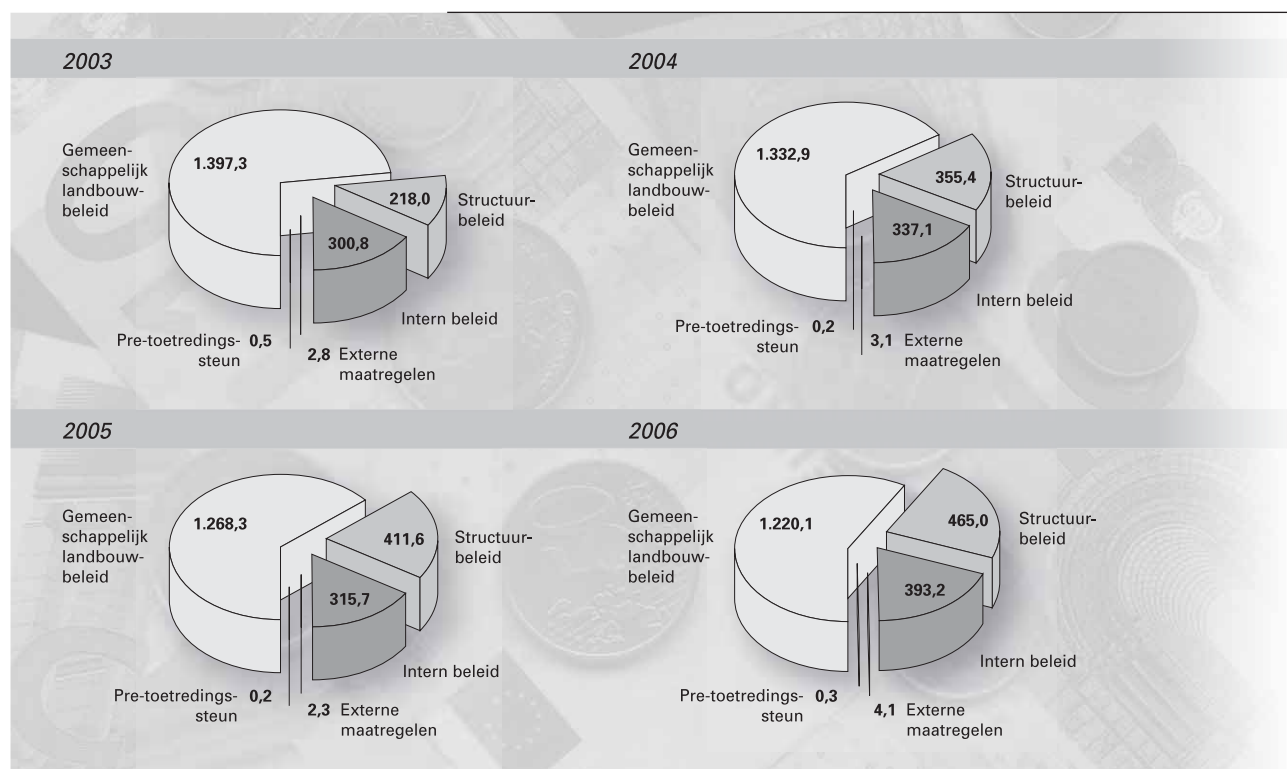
2003

Gemeenschappelijk landbouwbeleid 1.397,3

218,0 Structuurbeleid

300,8

Intern beleid

Pre-toetredingssteun 0,5

2,8 Externe maatregelen

2004

Gemeenschappelijk landbouwbeleid 1.332,9

355,4 Structuurbeleid

337,1

Intern beleid

Pre-toetredingssteun 0,2

3,1 Externe maatregelen

2005

Gemeenschappelijk landbouwbeleid 1.268,3

411,6 Structuurbeleid

315,7

Intern beleid

Pre-toetredingssteun 0,2

2,3 Externe maatregelen

2006

Gemeenschappelijk landbouwbeleid 1.220,1

465,0 Structuurbeleid

393,2

Intern beleid

Pre-toetredingssteun 0,3

4,1 Externe maatregelen